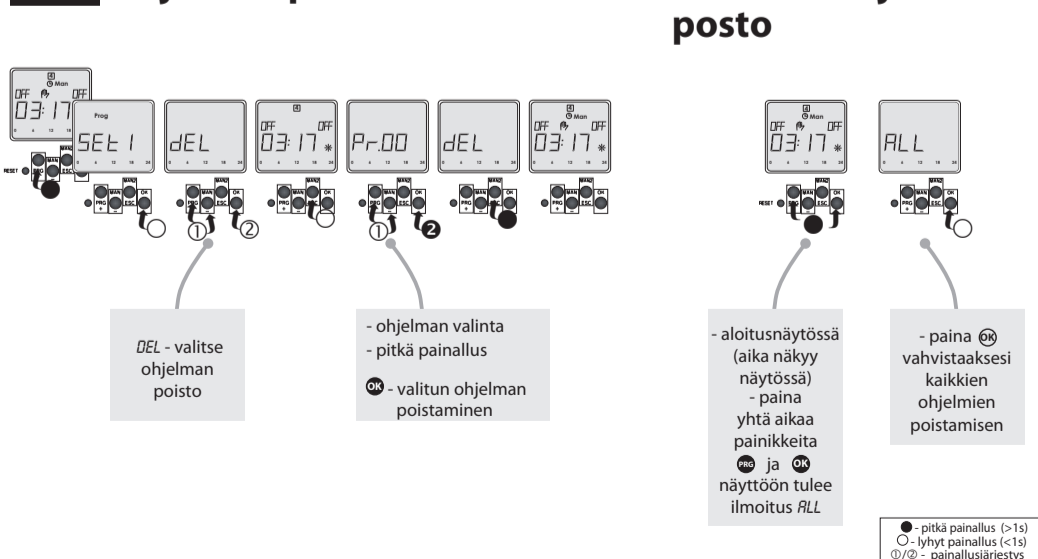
posto

4
Man
OFF OFF
03:17
0 6 12 18 24

Prog
SEt 1

dEL

4
OFF OFF
03:17

Pr.00

dEL

4
OFF OFF
03:17

RESET PRG MAN ESC MAN2 OK

①
②

①
❷

4
Man
OFF OFF
03:17

ALL

RESET

DEL - valitse ohjelman poisto

- ohjelman valinta
- pitkä painallus

OK - valitun ohjelman poistaminen

- aloitusnäytössä (aika näkyy näytössä)
- paina yhtä aikaa painikkeita PRG ja OK näyttöön tulee ilmoitus ALL

- paina OK vahvistaaksesi kaikkien ohjelmien poistamisen

● - pitkä painallus (>1s)
○ - lyhyt painallus (<1s)
①/② - painallusjärjestys